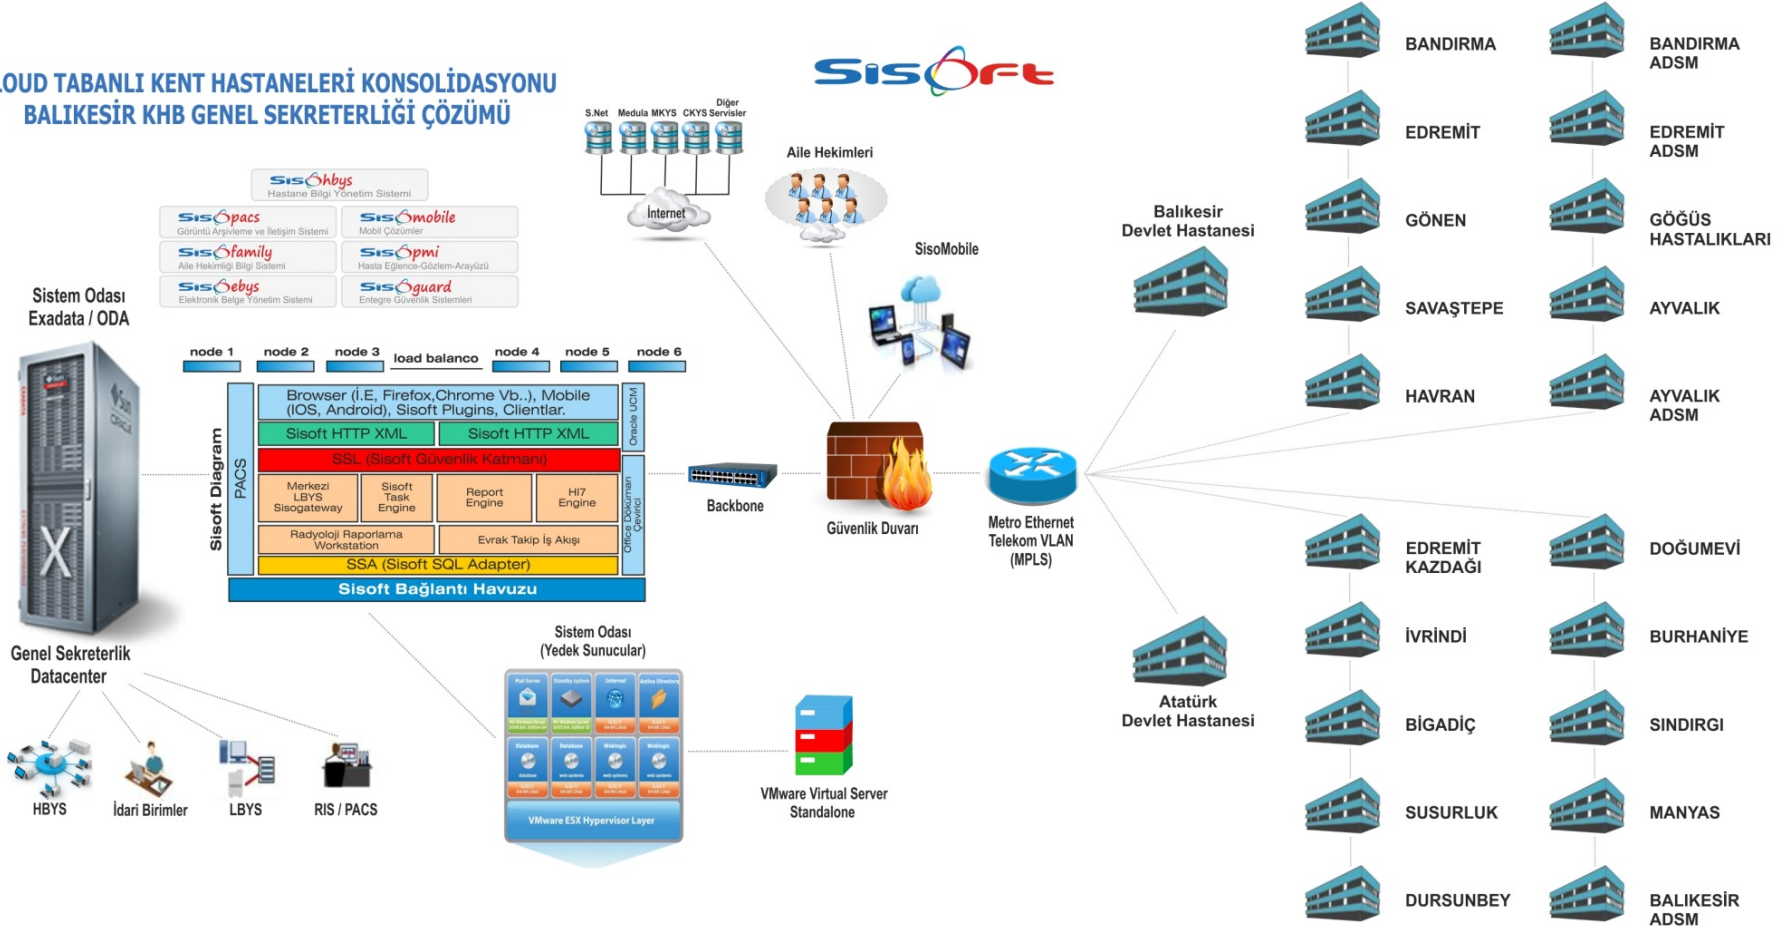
LOUD TABANLI KENT HASTANELERİ KONSOLİDASYONU
BALIKESİR KHB GENEL SEKRETERLİĞİ ÇÖZÜMÜ

Sisoft

S.Net Medula MKYS CKYS Diğer Servisler

Internet

Aile Hekimleri

SisoMobile

Sisohbys Hastane Bilgi Yönetim Sistemi
Sisopacs Görüntü Arşivleme ve İletişim Sistemi
Sisomobile Mobil Çözümler
Sisofamily Aile Hekimliği Bilgi Sistemi
Sisopmi Hasta Eğlence-Gözlem-Arayüzü
Sisoebys Elektronik Belge Yönetim Sistemi
Sisoguard Entegre Güvenlik Sistemleri

Sistem Odası Exadata / ODA

node 1 node 2 node 3 load balanco node 4 node 5 node 6

Sisoft Diagram
PACS
Browser (İ.E, Firefox,Chrome Vb..), Mobile (IOS, Android), Sisoft Plugins, Clientlar.
Oracle UCM
Sisoft HTTP XML
Sisoft HTTP XML
SSL (Sisoft Güvenlik Katmanı)
Merkezi LBYS Sisogateway
Sisoft Task Engine
Report Engine
Hl7 Engine
Office Doküman Çevirici
Radyoloji Raporlama Workstation
Evrak Takip İş Akışı
SSA (Sisoft SQL Adapter)
Sisoft Bağlantı Havuzu

Backbone

Güvenlik Duvarı

Metro Ethernet Telekom VLAN (MPLS)

Genel Sekreterlik Datacenter

HBYS İdari Birimler LBYS RIS / PACS

Sistem Odası (Yedek Sunucular)

VMware ESX Hypervisor Layer

VMware Virtual Server Standalone

Balıkesir Devlet Hastanesi

Atatürk Devlet Hastanesi

BANDIRMA
BANDIRMA ADSM
EDREMİT
EDREMİT ADSM
GÖNEN
GÖĞÜS HASTALIKLARI
SAVAŞTEPE
AYVALIK
HAVRAN
AYVALIK ADSM
EDREMİT KAZDAĞI
DOĞUMEVİ
İVRİNDİ
BURHANİYE
BİGADİÇ
SINDIRGI
SUSURLUK
MANYAS
DURSUNBEY
BALIKESİR ADSM